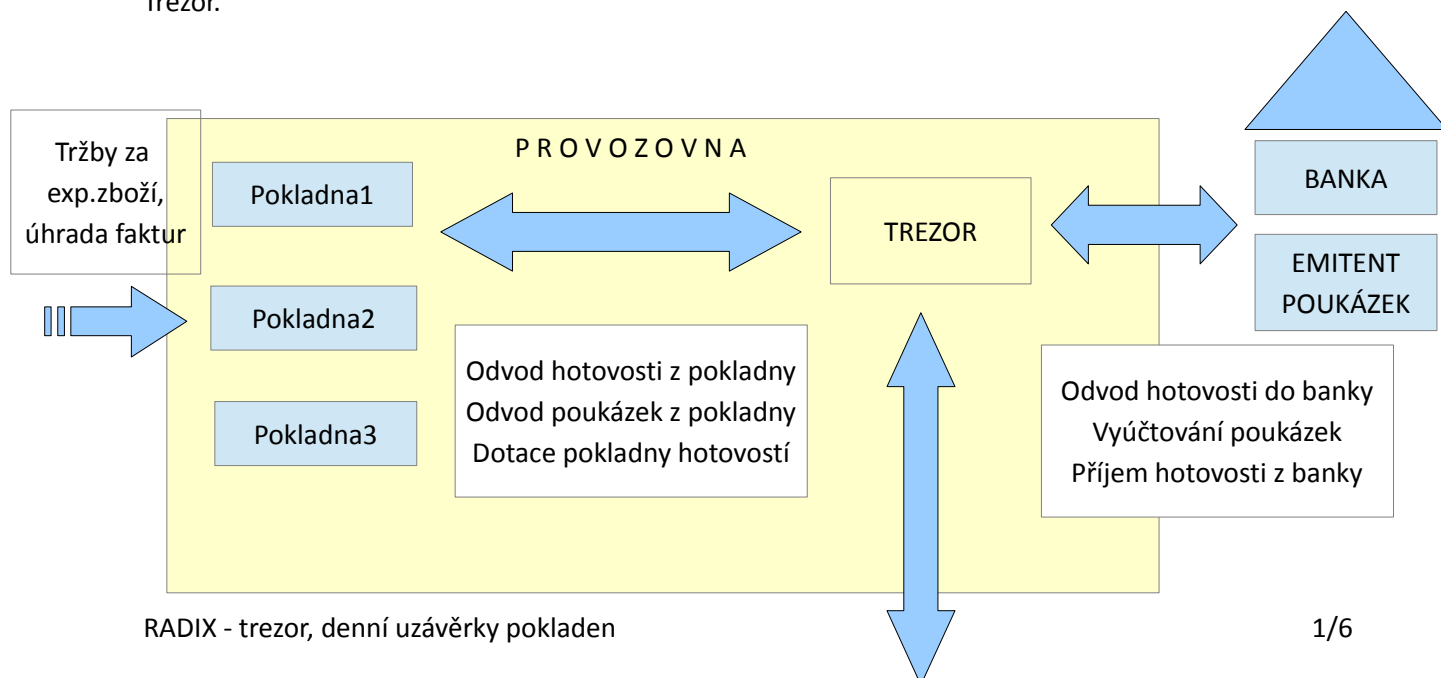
trezor.

Tržby za exp.zboží, úhrada faktur

P R O V O Z O V N A

Pokladna1

Pokladna2

Pokladna3

TREZOR

BANKA

EMITENT POUKÁZEK

Odvod hotovosti z pokladny
Odvod poukázek z pokladny
Dotace pokladny hotovostí

Odvod hotovosti do banky
Vyúčtování poukázek
Příjem hotovosti z banky

RADIX - trezor, denní uzávěrky pokladen

1/6